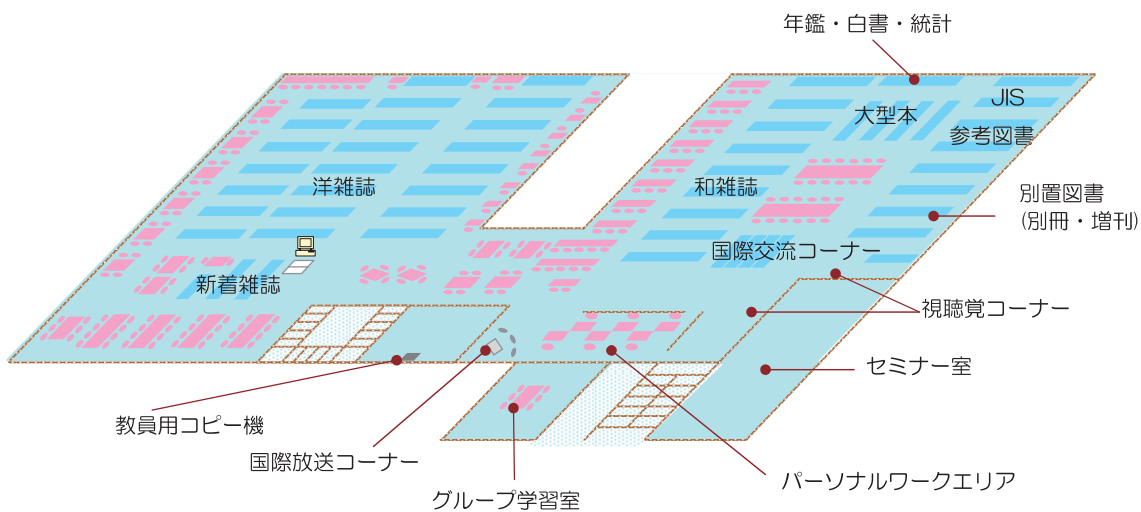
年鑑・白書・統計

JIS

大型本

参考図書

洋雑誌

和雑誌

別置図書
(別冊・増刊)

国際交流コーナー

新着雑誌

視聴覚コーナー

セミナー室

教員用コピー機

国際放送コーナー

パーソナルワークエリア

グループ学習室